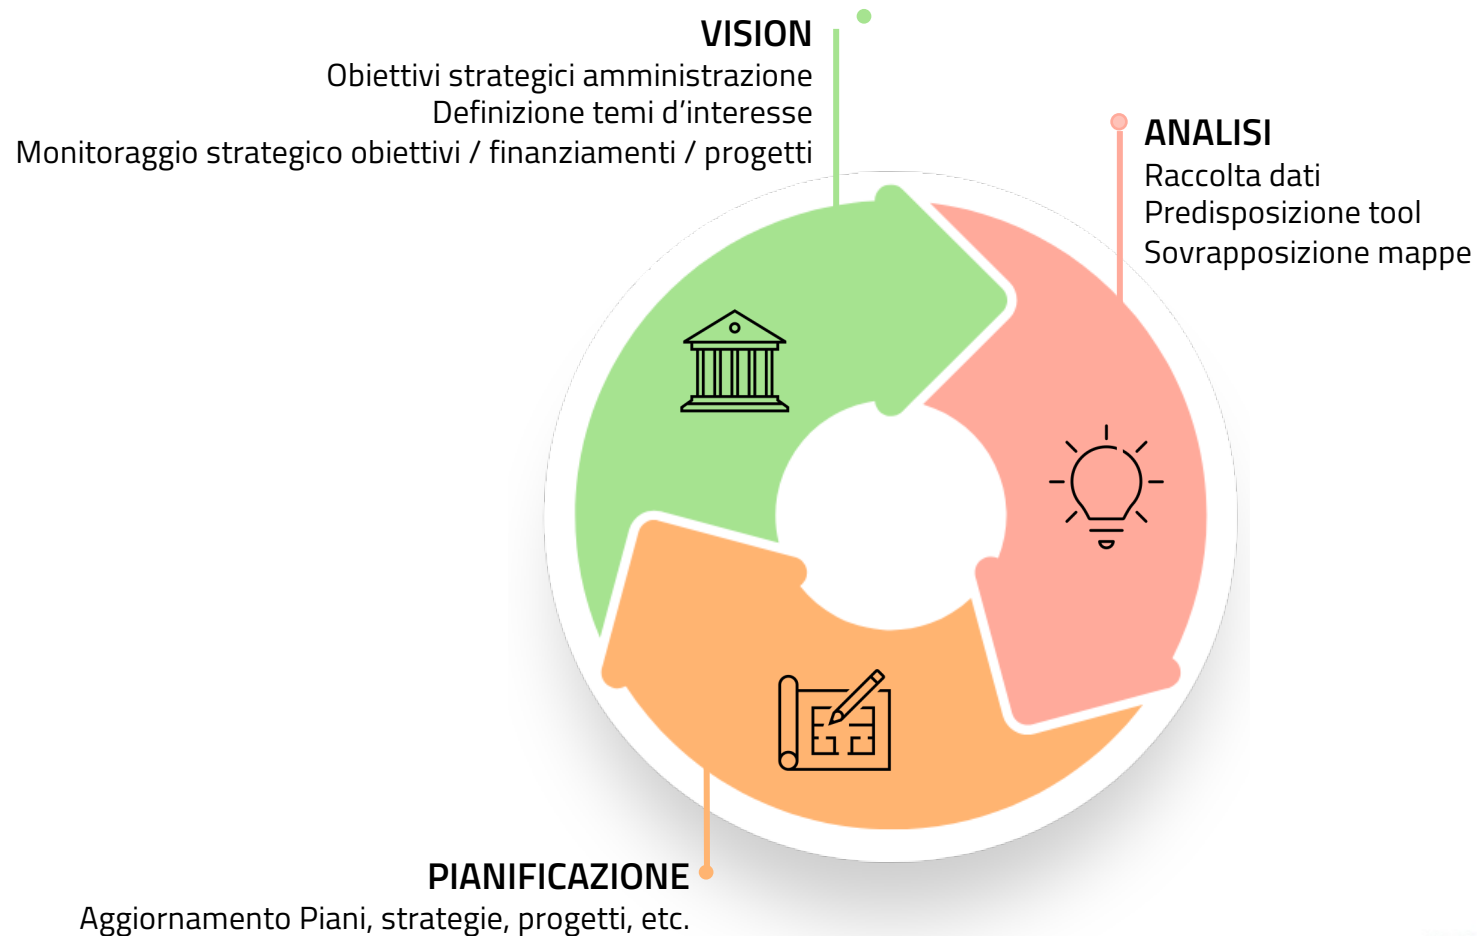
VISION
Obiettivi strategici amministrazione
Definizione temi d’interesse
Monitoraggio strategico obiettivi / finanziamenti / progetti

ANALISI
Raccolta dati
Predisposizione tool
Sovrapposizione mappe

PIANIFICAZIONE
Aggiornamento Piani, strategie, progetti, etc.